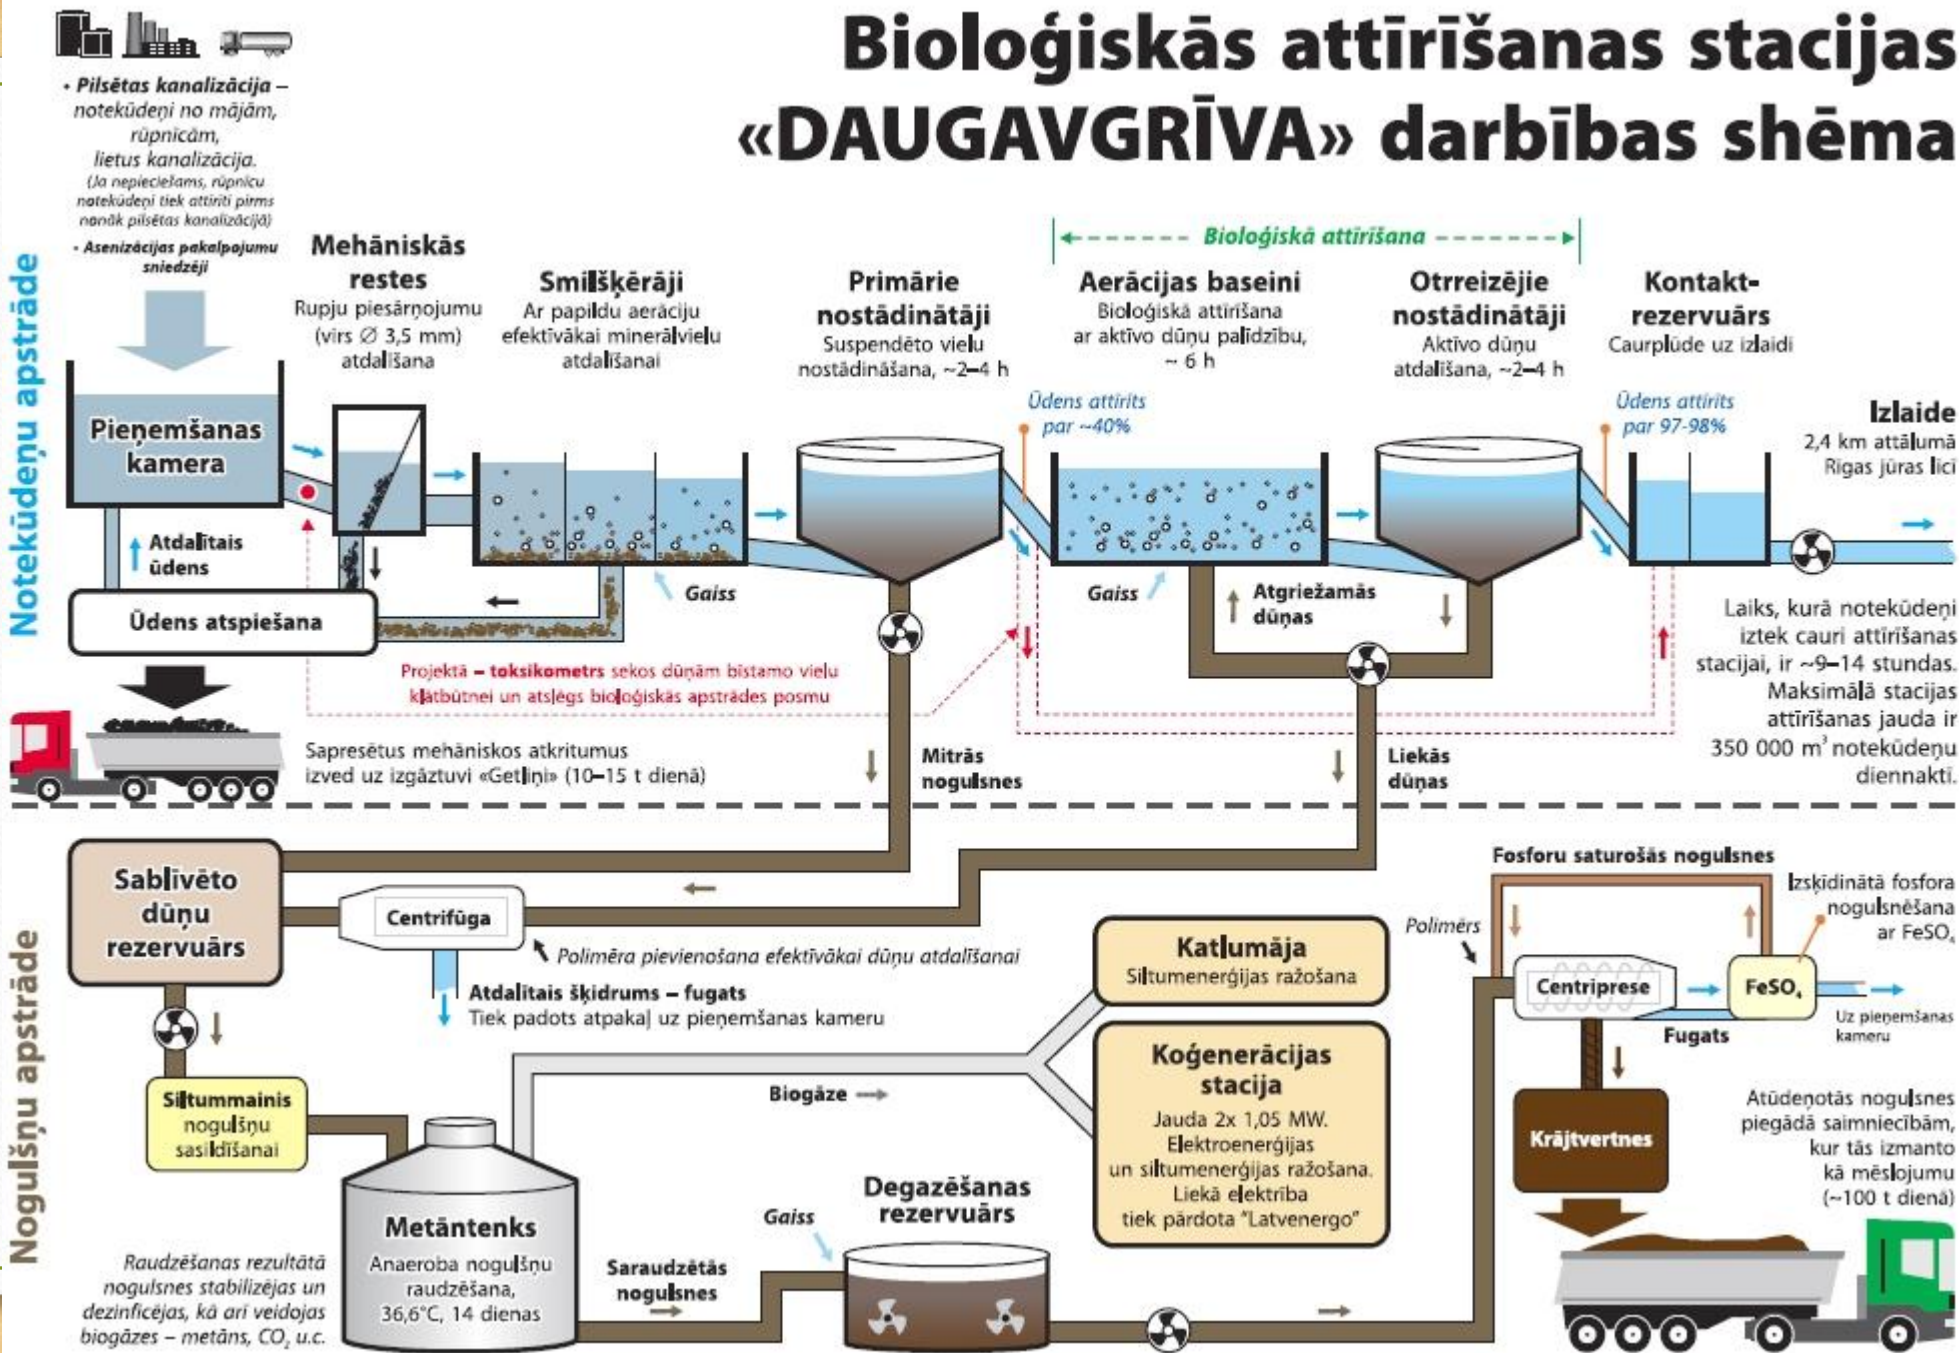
Bioloģiskās attīrīšanas stacijas «DAUGAVGRĪVA» darbības shēma

• Pilsētas kanalizācija – notekūdeņi no mājām, rūpnīcām, lietus kanalizācija.
(Ja nepieciešams, rūpnīcu notekūdeņi tiek attīrīti pirms nonāk pilsētas kanalizācijā)
• Asenizācijas pakalpojumu sniedzēji

Notekūdeņu apstrāde

Pieņemšanas kamera

Mehāniskās restes
Rupju piesārņojumu (virs Ø 3,5 mm) atdalīšana

Smilšķērāji
Ar papildu aerāciju efektīvākai minerālvielu atdalīšanai

Primārie nostādinātāji
Suspendēto vielu nostādināšana, ~2–4 h

Bioloģiskā attīrīšana

Aerācijas baseini
Bioloģiskā attīrīšana ar aktīvo dūņu palīdzību, ~ 6 h

Otrreizējie nostādinātāji
Aktīvo dūņu atdalīšana, ~2–4 h

Kontakt-rezervuārs
Caurplūde uz izlaidi

Ūdens attīrīts par ~40%

Ūdens attīrīts par 97-98%

Izlaide
2,4 km attālumā Rīgas jūras līcī

Atdalītais ūdens

Ūdens atspiešana

Gaiss

Gaiss

Atgriežamās dūņas

Projektā – toksikometrs sekos dūņām bīstamo vielu klātbūtnei un atslēgs bioloģiskās apstrādes posmu

Sapresētus mehāniskos atkritumus izved uz izgāztuvi «Getliņi» (10–15 t dienā)

Mitrās nogulsnes

Liekās dūņas

Laiks, kurā notekūdeņi iztek cauri attīrīšanas stacijai, ir ~9–14 stundas. Maksimālā stacijas attīrīšanas jauda ir 350 000 m³ notekūdeņu diennaktī.

Nogulšņu apstrāde

Sablīvēto dūņu rezervuārs

Centrifūga

Polimēra pievienošana efektīvākai dūņu atdalīšanai

Atdalītais šķidrums – fugats
Tiek padots atpakaļ uz pieņemšanas kameru

Katlumāja
Siltumenerģijas ražošana

Koģenerācijas stacija
Jauda 2x 1,05 MW. Elektroenerģijas un siltumenerģijas ražošana. Liekā elektrība tiek pārdota "Latvenergo"

Biogāze

Siltummainis nogulšņu sasildīšanai

Metāntenks
Anaeroba nogulšņu raudzēšana, 36,6°C, 14 dienas

Raudzēšanas rezultātā nogulsnes stabilizējas un dezinficējas, kā arī veidojas biogāzes – metāns, $CO_2$ u.c.

Gaiss

Degazēšanas rezervuārs

Saraudzētās nogulsnes

Fosforu saturošās nogulsnes

Polimērs

Centriprese

Izšķīdinātā fosfora nogulsnēšana ar $FeSO_4$

$FeSO_4$

Uz pieņemšanas kameru

Fugats

Krājtvertnes

Atūdeņotās nogulsnes piegādā saimniecībām, kur tās izmanto kā mēslojumu (~100 t dienā)